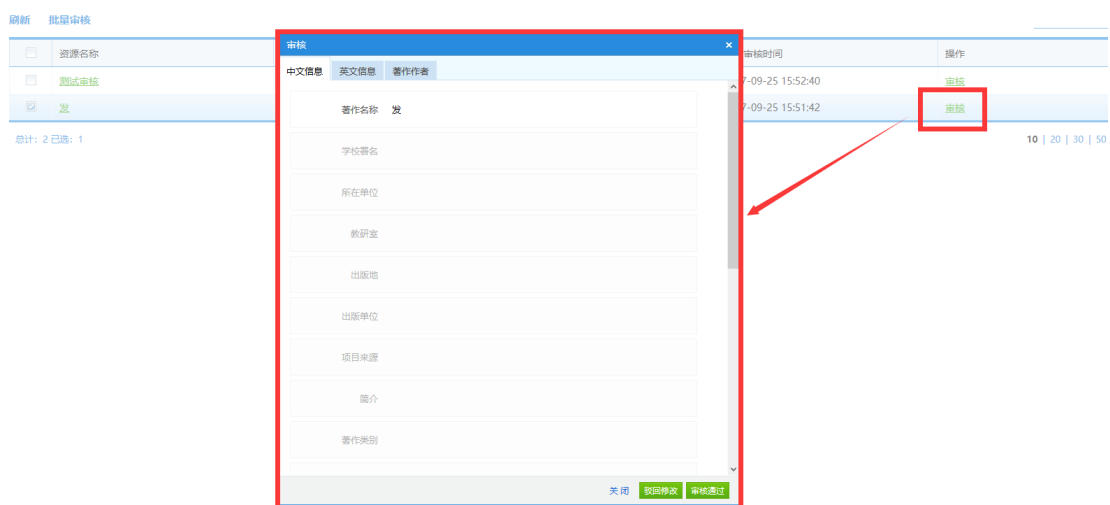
刷新 批量审核

| | 资源名称 | 审核时间 | 操作 |
|---|---|---|---|
| | 测试审核 | 7-09-25 15:52:40 | 审核 |
| | 发 | 7-09-25 15:51:42 | 审核 |

总计：2 已选：1

10 | 20 | 30 | 50

审核 ×

中文信息 英文信息 著作作者

著作名称 发

学校署名

所在单位

教研室

出版地

出版单位

项目来源

简介

著作类别

关闭 驳回修改 审核通过